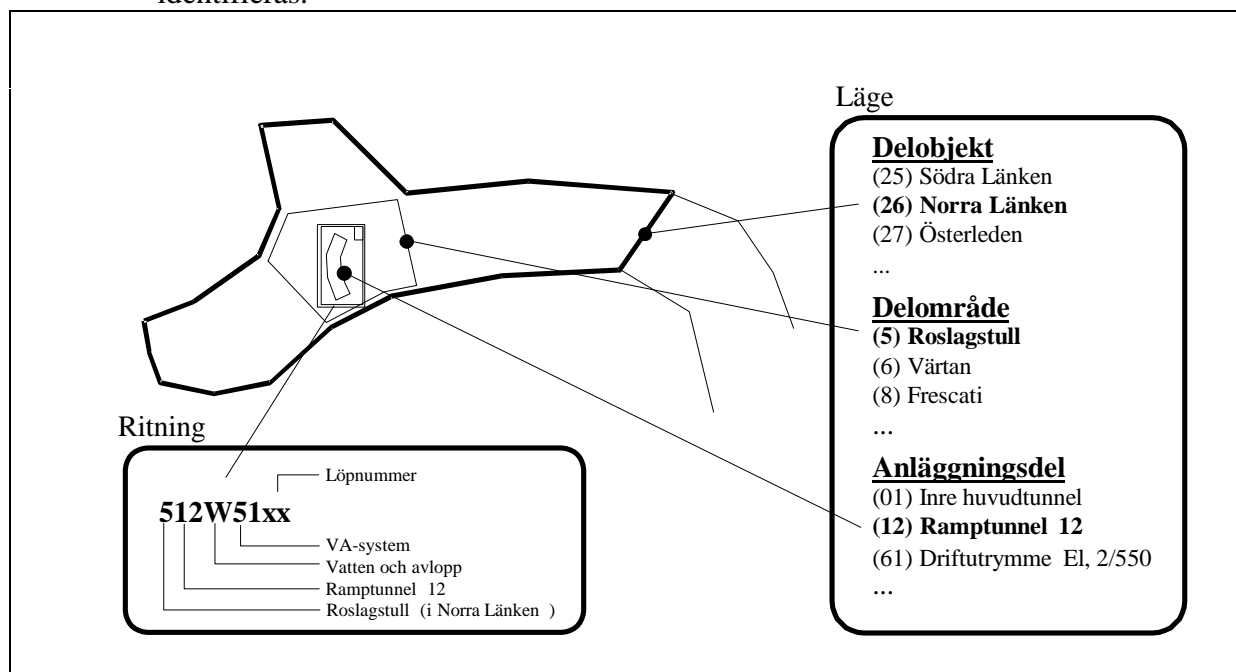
identifieras.

Läge

Delobjekt
(25) Södra Länken
(26) Norra Länken
(27) Österleden
...

Delområde
(5) Roslagstull
(6) Värtan
(8) Frescati
...

Anläggningsdel
(01) Inre huvudtunnel
(12) Ramptunnel 12
(61) Driftutrymme El, 2/550
...

Ritning

512W51xx
Löpnummer
VA-system
Vatten och avlopp
Ramptunnel 12
Roslagstull (i Norra Länken )